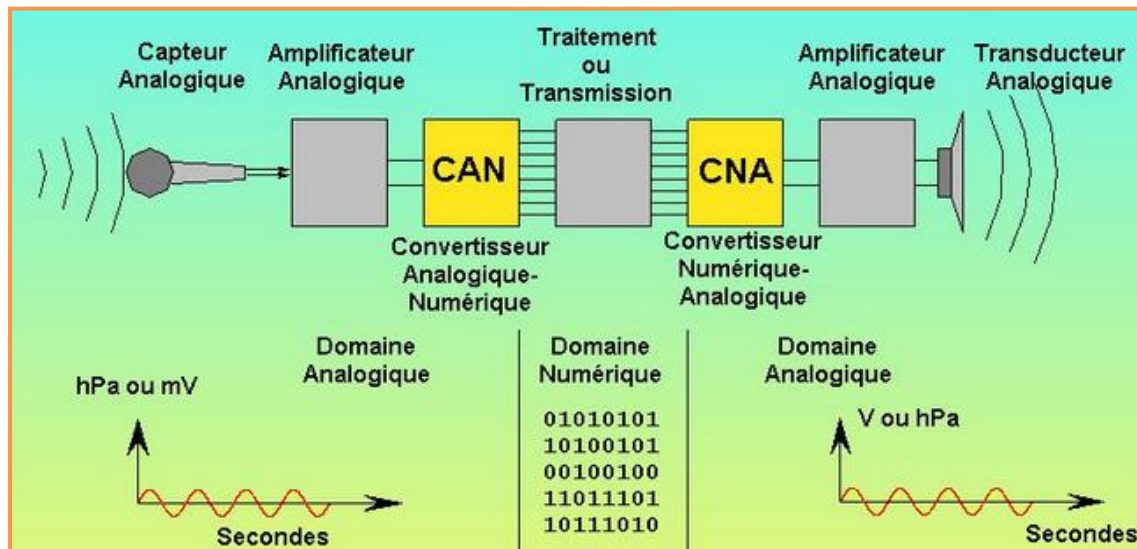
Capteur Analogique

Amplificateur Analogique

Traitement ou Transmission

Amplificateur Analogique

Transducteur Analogique

CAN

CNA

Convertisseur Analogique-Numérique

Convertisseur Numérique-Analogique

Domaine Analogique

Domaine Numérique

Domaine Analogique

hPa ou mV

Secondes

01010101
10100101
00100100
11011101
10111010

V ou hPa

Secondes